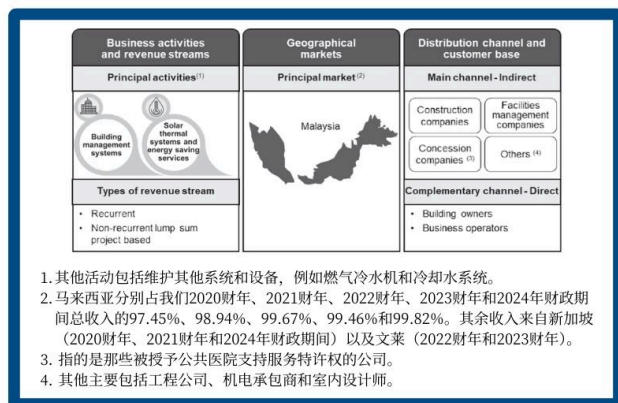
Business activities and revenue streams

Principal activities$^{(1)}$

Building management systems

Solar thermal systems and energy saving services

Types of revenue stream

• Recurrent
• Non-recurrent lump sum project based

Geographical markets

Principal market$^{(2)}$

Malaysia

Distribution channel and customer base

Main channel - Indirect

Construction companies

Facilities management companies

Concession companies $^{(3)}$

Others $^{(4)}$

Complementary channel - Direct

• Building owners
• Business operators

1. 其他活动包括维护其他系统和设备，例如燃气冷水机和冷却水系统。
2. 马来西亚分别占我们2020财年、2021财年、2022财年、2023财年和2024年财政期间总收入的97.45%、98.94%、99.67%、99.46%和99.82%。其余收入来自新加坡（2020财年、2021财年和2024年财政期间）以及文莱（2022财年和2023财年）。
3. 指的是那些被授予公共医院支持服务特许权的公司。
4. 其他主要包括工程公司、机电承包商和室内设计师。